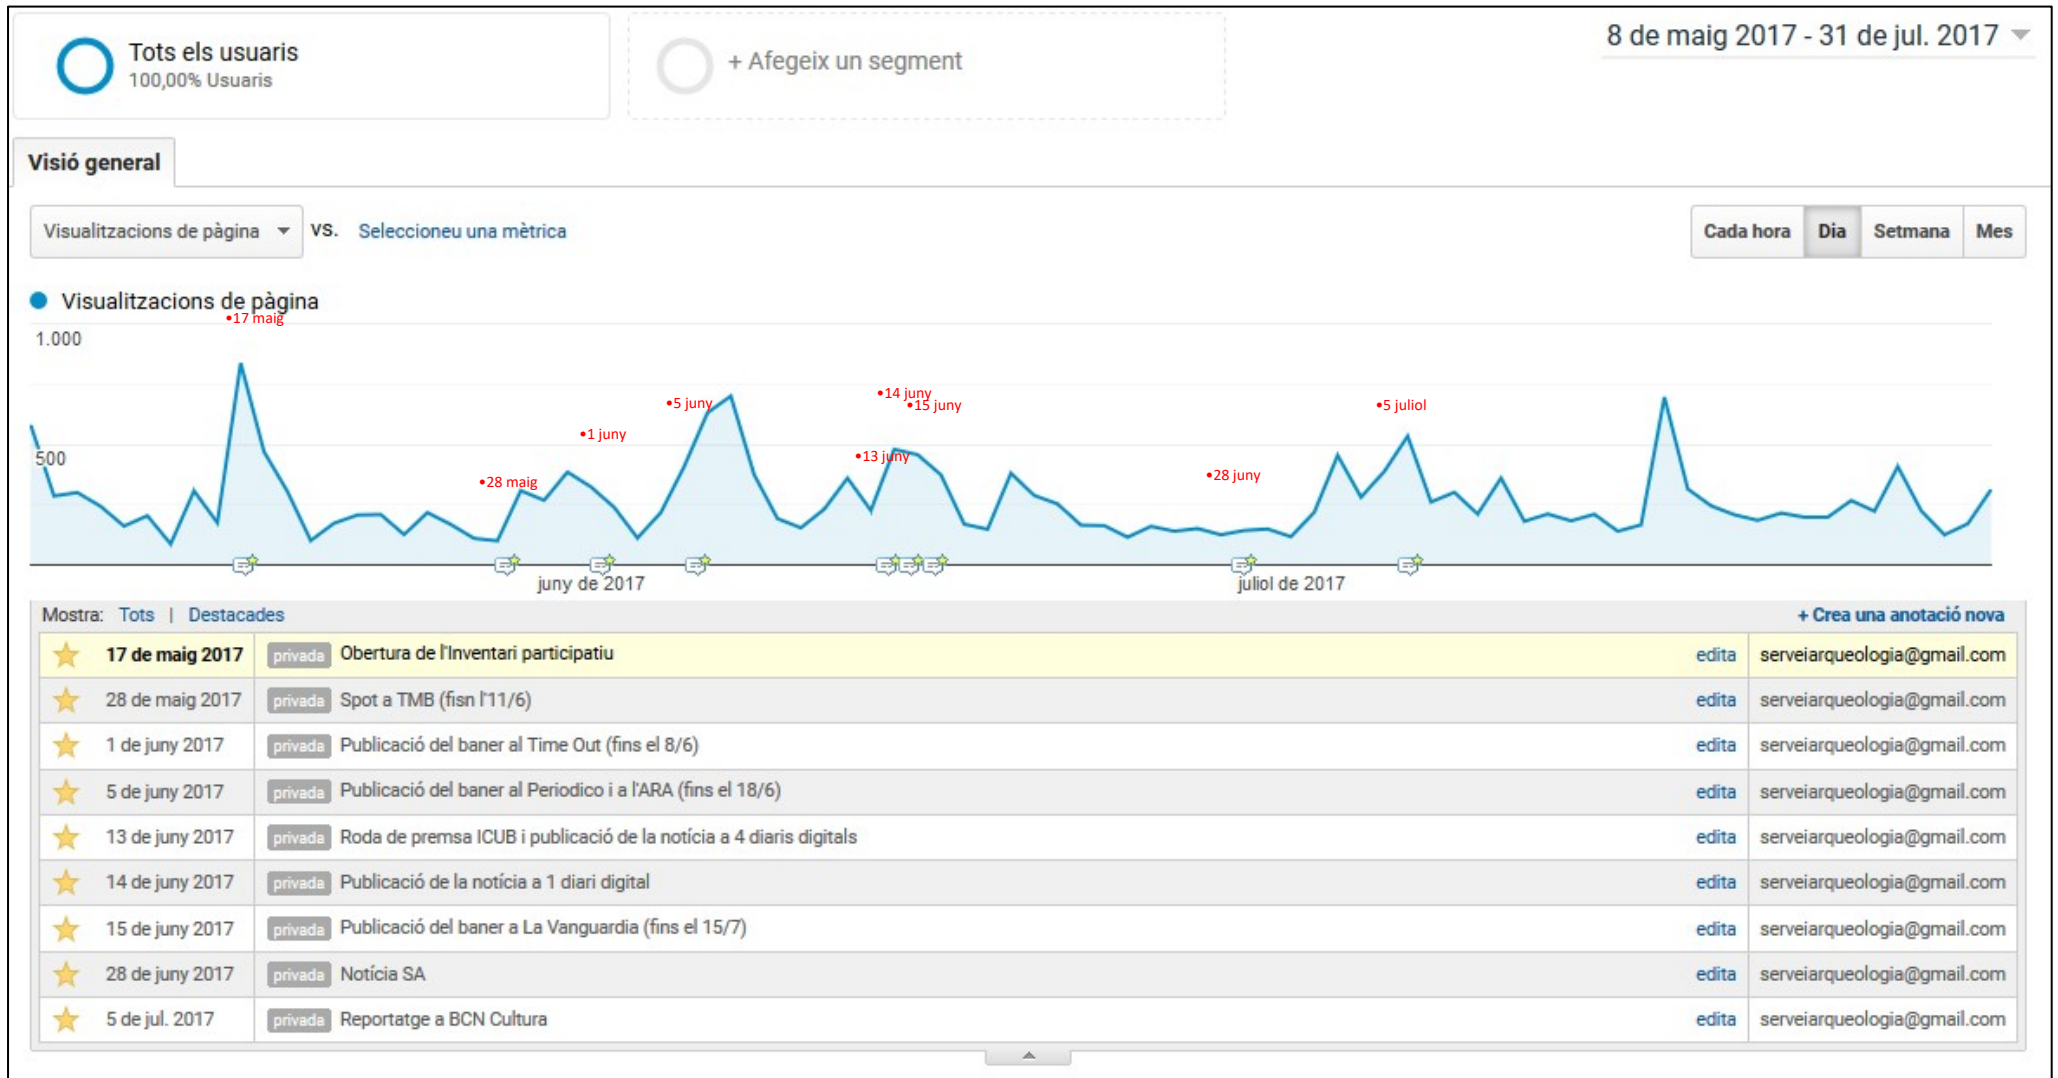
Tots els usuaris
100,00% Usuaris

+ Afegeix un segment

8 de maig 2017 - 31 de jul. 2017

Visió general

Visualitzacions de pàgina vs. Seleccioneu una mètrica

Cada hora Dia Setmana Mes

Visualitzacions de pàgina

1.000
500

•17 maig
•28 maig
•1 juny
•5 juny
•13 juny
•14 juny
•15 juny
•28 juny
•5 juliol

juny de 2017
juliol de 2017

Mostra: Tots | Destacades
+ Crea una anotació nova

| | | | | | |
|---|---|---|---|---|---|
| ★ | 17 de maig 2017 | privada | Obertura de l'Inventari participatiu | edita | serveiarqueologia@gmail.com |
| ★ | 28 de maig 2017 | privada | Spot a TMB (fisn l'11/6) | edita | serveiarqueologia@gmail.com |
| ★ | 1 de juny 2017 | privada | Publicació del baner al Time Out (fins el 8/6) | edita | serveiarqueologia@gmail.com |
| ★ | 5 de juny 2017 | privada | Publicació del baner al Periodico i a l'ARA (fins el 18/6) | edita | serveiarqueologia@gmail.com |
| ★ | 13 de juny 2017 | privada | Roda de premsa ICUB i publicació de la notícia a 4 diaris digitals | edita | serveiarqueologia@gmail.com |
| ★ | 14 de juny 2017 | privada | Publicació de la notícia a 1 diari digital | edita | serveiarqueologia@gmail.com |
| ★ | 15 de juny 2017 | privada | Publicació del baner a La Vanguardia (fins el 15/7) | edita | serveiarqueologia@gmail.com |
| ★ | 28 de juny 2017 | privada | Notícia SA | edita | serveiarqueologia@gmail.com |
| ★ | 5 de jul. 2017 | privada | Reportatge a BCN Cultura | edita | serveiarqueologia@gmail.com |